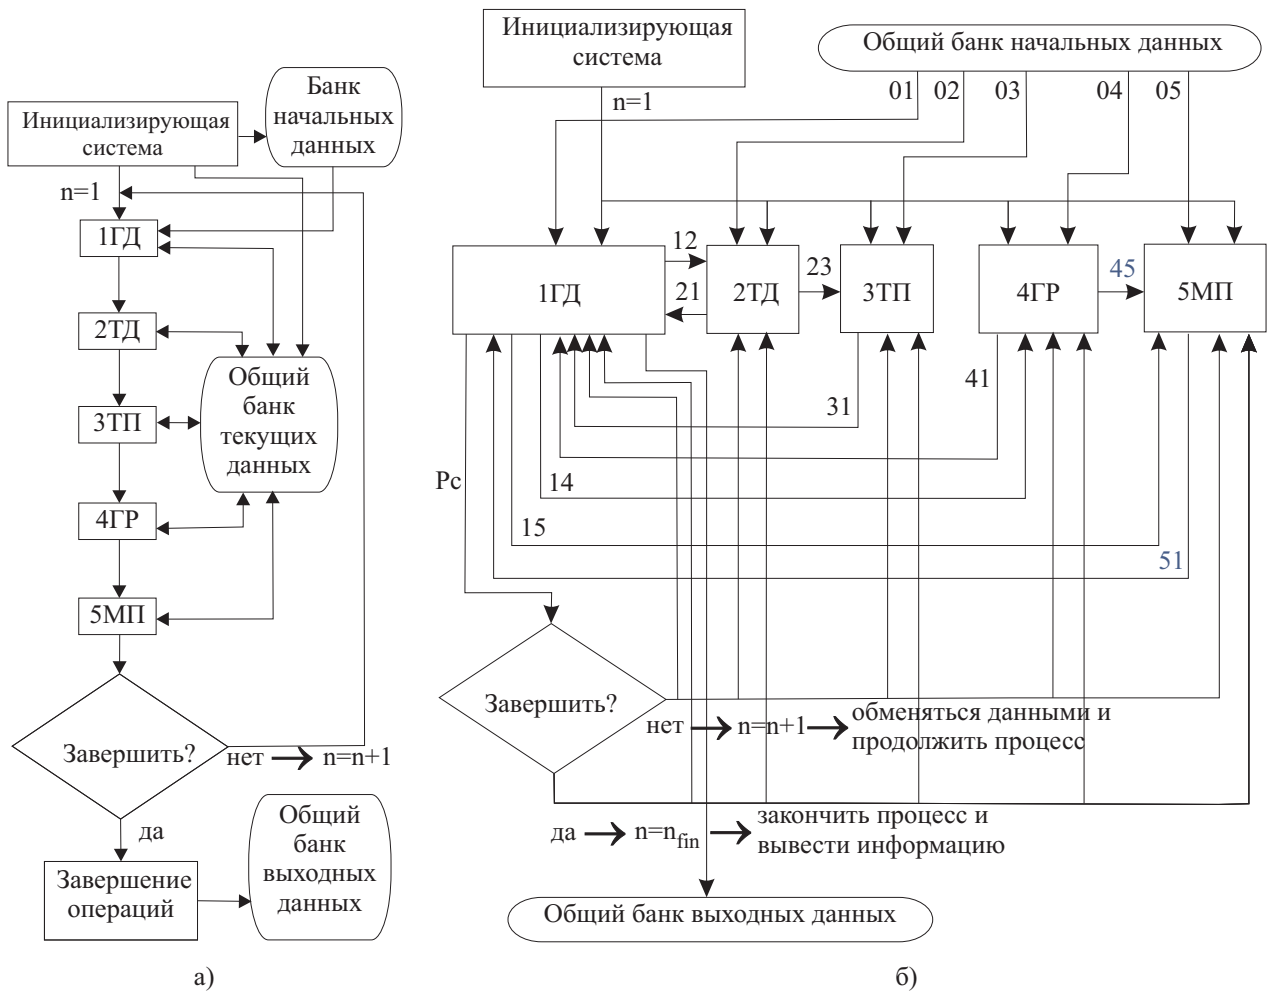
Банк начальных данных

Инициализирующая система

n=1

1ГД

2ТД

Общий банк текущих данных

3ТП

4ГР

5МП

Завершить?

нет $\rightarrow$ n=n+1

да

Завершение операций

Общий банк выходных данных

а)

Инициализирующая система

Общий банк начальных данных

n=1

01 02 03 04 05

12

21

23

45

1ГД

2ТД

3ТП

4ГР

5МП

41

31

14

15

51

Рс

Завершить?

нет $\rightarrow$ n=n+1 $\rightarrow$ обменяться данными и продолжить процесс

да $\rightarrow$ $n=n_{fin}$ $\rightarrow$ закончить процесс и вывести информацию

Общий банк выходных данных

б)